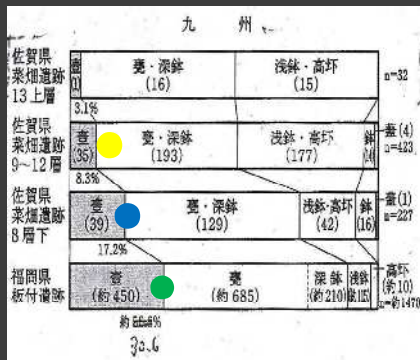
九　州

佐賀県菜畑遺跡13上層

| 壺(1) | 甕・深鉢 (16) | 浅鉢・高坏 (15) |
|---|---|---|

n=32

3.1%

佐賀県菜畑遺跡9～12層

| 壺 (35) | 甕・深鉢 (193) | 浅鉢・高坏 (177) | 鉢 |
|---|---|---|---|

-壺(4)
n=423

8.3%

佐賀県菜畑遺跡8層下

| 壺 (39) | 甕・深鉢 (129) | 浅鉢・高坏 (42) | 鉢 (16) |
|---|---|---|---|

-壺(1)
n=227

17.2%

福岡県板付遺跡

| 壺 (約450) | 甕 (約685) | 深鉢 (約210) | 浅鉢 (約115) |
|---|---|---|---|

高坏 (約10)
n=約1470

約 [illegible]%

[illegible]